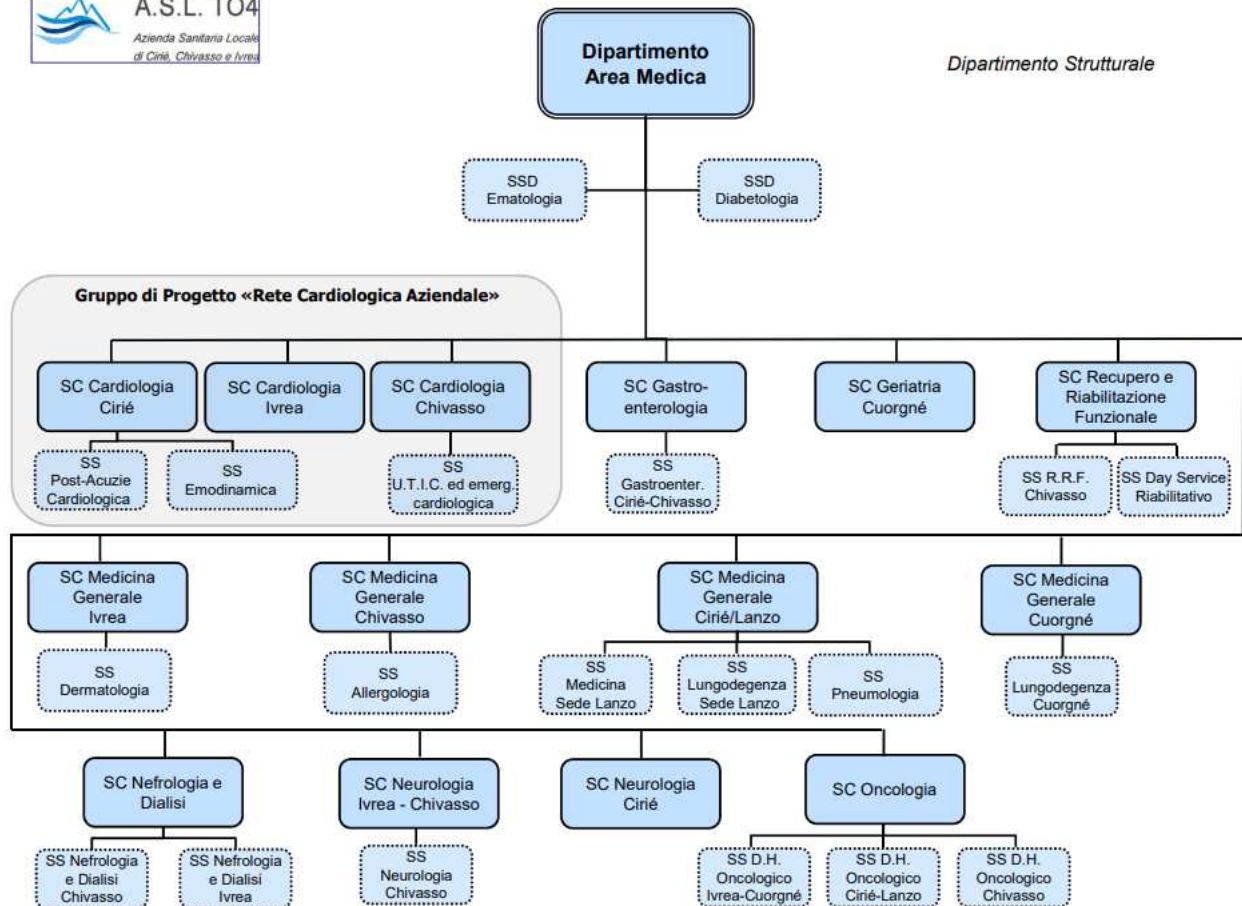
A.S.L. TO4
Azienda Sanitaria Locale di Ciriè, Chivasso e Ivrea

Dipartimento Area Medica

Dipartimento Strutturale

SSD Ematologia

SSD Diabetologia

Gruppo di Progetto «Rete Cardiologica Aziendale»

SC Cardiologia Ciriè

SC Cardiologia Ivrea

SC Cardiologia Chivasso

SS Post-Acuzie Cardiologica

SS Emodinamica

SS U.T.I.C. ed emerg. cardiologica

SC Gastro-enterologia

SS Gastroenter. Ciriè-Chivasso

SC Geriatria Cuorgnè

SC Recupero e Riabilitazione Funzionale

SS R.R.F. Chivasso

SS Day Service Riabilitativo

SC Medicina Generale Ivrea

SS Dermatologia

SC Medicina Generale Chivasso

SS Allergologia

SC Medicina Generale Ciriè/Lanzo

SS Medicina Sede Lanzo

SS Lungodegenza Sede Lanzo

SS Pneumologia

SC Medicina Generale Cuorgnè

SS Lungodegenza Cuorgnè

SC Nefrologia e Dialisi

SS Nefrologia e Dialisi Chivasso

SS Nefrologia e Dialisi Ivrea

SC Neurologia Ivrea - Chivasso

SS Neurologia Chivasso

SC Neurologia Ciriè

SC Oncologia

SS D.H. Oncologico Ivrea-Cuorgnè

SS D.H. Oncologico Ciriè-Lanzo

SS D.H. Oncologico Chivasso